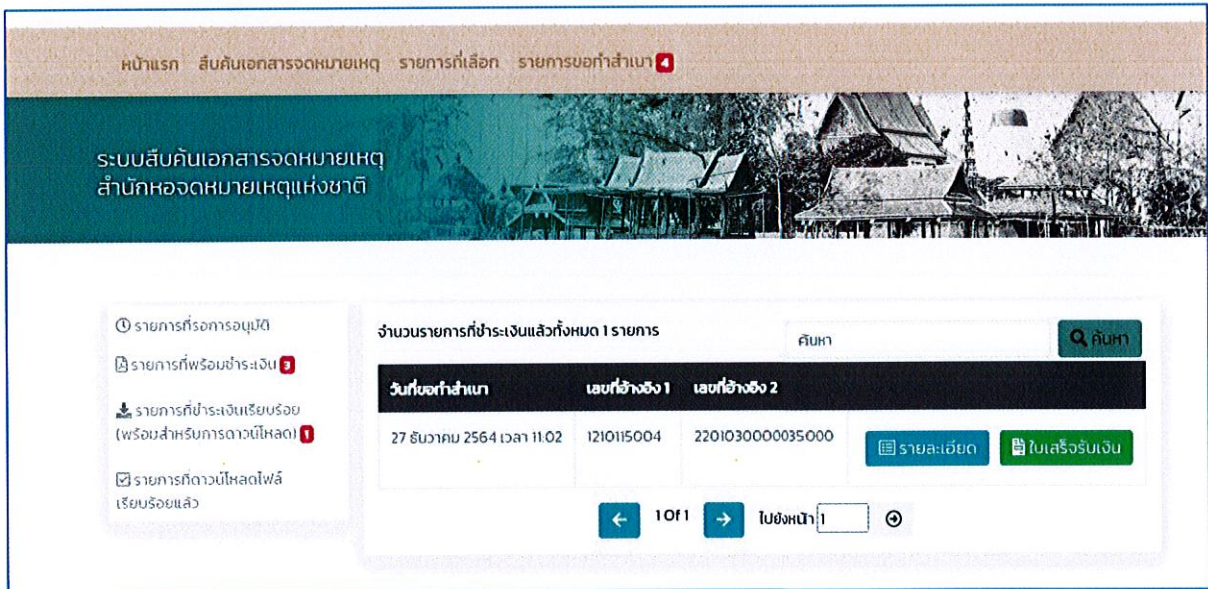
หน้าแรก สืบค้นเอกสารจดหมายเหตุ รายการที่เลือก รายการขอทำสำเนา 4

ระบบสืบค้นเอกสารจดหมายเหตุ
สำนักหอจดหมายเหตุแห่งชาติ

รายการที่รอการอนุมัติ

รายการที่พร้อมชำระเงิน 3

รายการที่ชำระเงินเรียบร้อย (พร้อมสำหรับการดาวน์โหลด) 1

รายการที่ดาวน์โหลดไฟล์เรียบร้อยแล้ว

จำนวนรายการที่ชำระเงินแล้วทั้งหมด 1 รายการ

ค้นหา

ค้นหา

| วันที่ขอทำสำเนา | เลขที่อ้างอิง 1 | เลขที่อ้างอิง 2 | |
|---|---|---|---|
| 27 ธันวาคม 2564 เวลา 11.02 | 1210115004 | 2201030000035000 | รายละเอียด ใบเสร็จรับเงิน |

1 Of 1 ไปยังหน้า 1